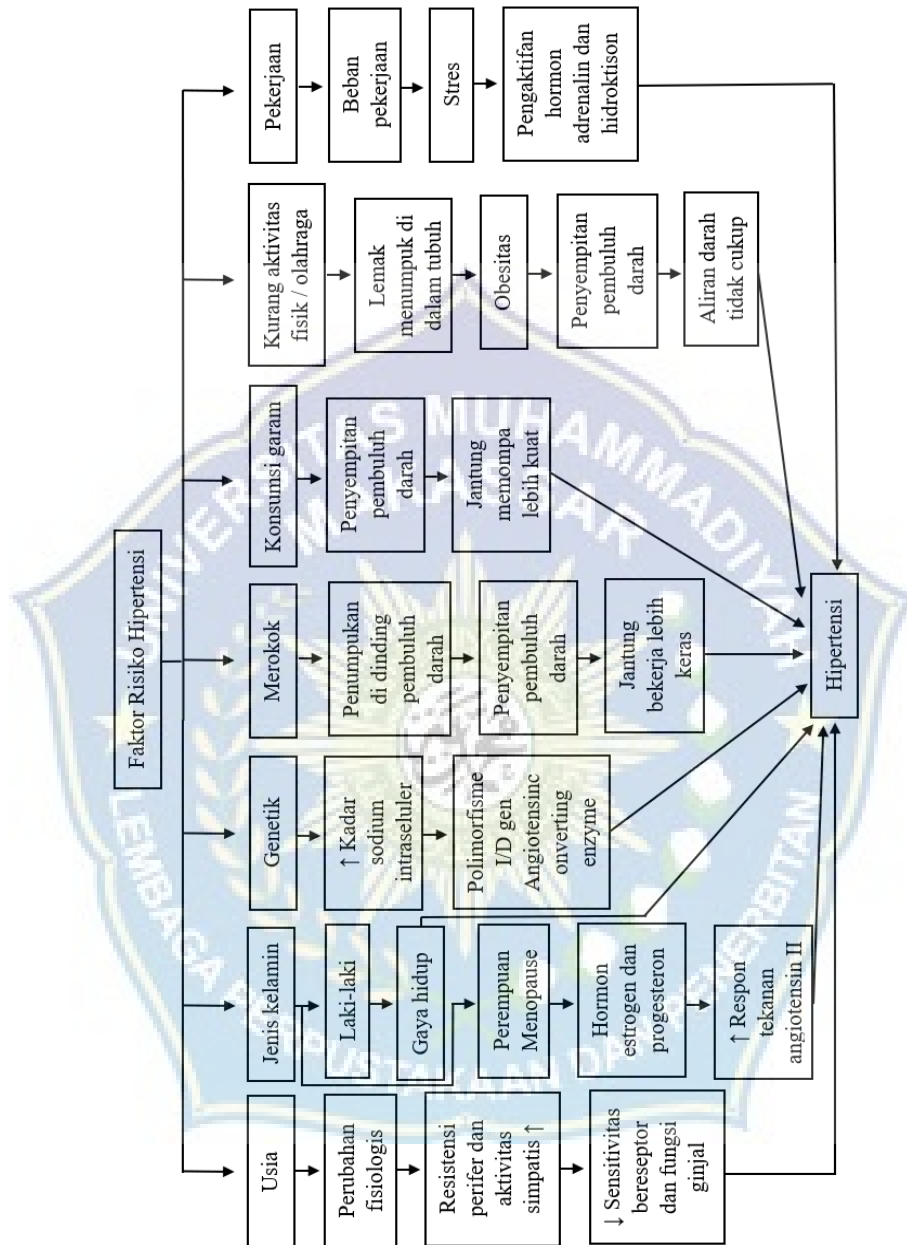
Faktor Risiko Hipertensi

Usia

Perubahan fisiologis

Resistensi perifer dan aktivitas simpatis ↑

↓ Sensitivitas bereseptor dan fungsi ginjal

Jenis kelamin

Laki-laki

Gaya hidup

Perempuan Menopause

Hormon estrogen dan progesteron

↑ Respon tekanan angiotensin II

Genetik

↑ Kadar sodium intraseluler

Polimorfisme I/D gen Angiotensinc onverting enzyme

Merokok

Penumpukan di dinding pembuluh darah

Penyempitan pembuluh darah

Jantung bekerja lebih keras

Konsumsi garam

Penyempitan pembuluh darah

Jantung memompa lebih kuat

Kurang aktivitas fisik / olahraga

Lemak menumpuk di dalam tubuh

Obesitas

Penyempitan pembuluh darah

Aliran darah tidak cukup

Pekerjaan

Beban pekerjaan

Stres

Pengaktifan hormon adrenalin dan hidroktison

Hipertensi

UNIVERSITAS MUHAMMADIYAH MAKASSAR
LEMBAGA PERPUSTAKAAN DAN PENERBITAN